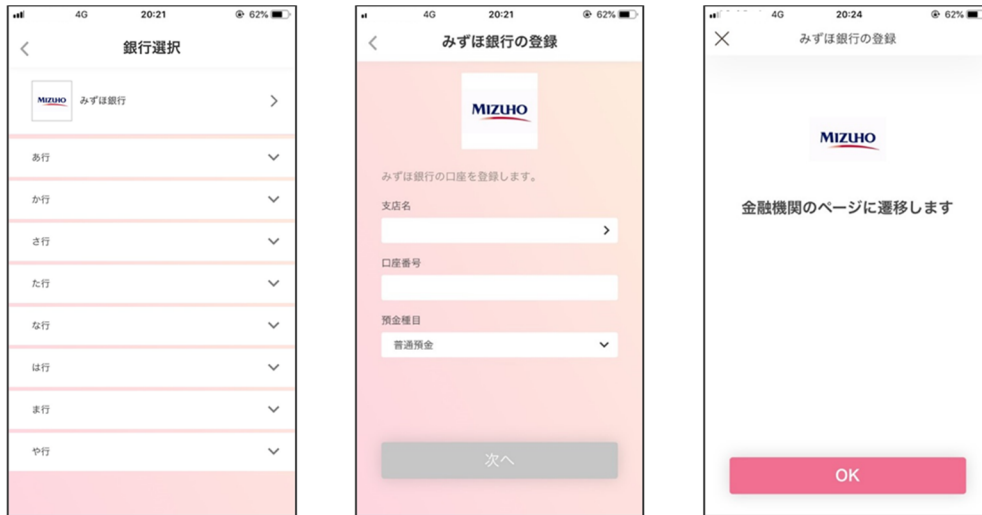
4G 20:21 62%

銀行選択

MIZUHO みずほ銀行

あ行

か行

さ行

た行

な行

は行

ま行

や行

4G 20:21 62%

みずほ銀行の登録

MIZUHO

みずほ銀行の口座を登録します。

支店名

口座番号

預金種目

普通預金

次へ

4G 20:24 62%

みずほ銀行の登録

MIZUHO

金融機関のページに遷移します

OK